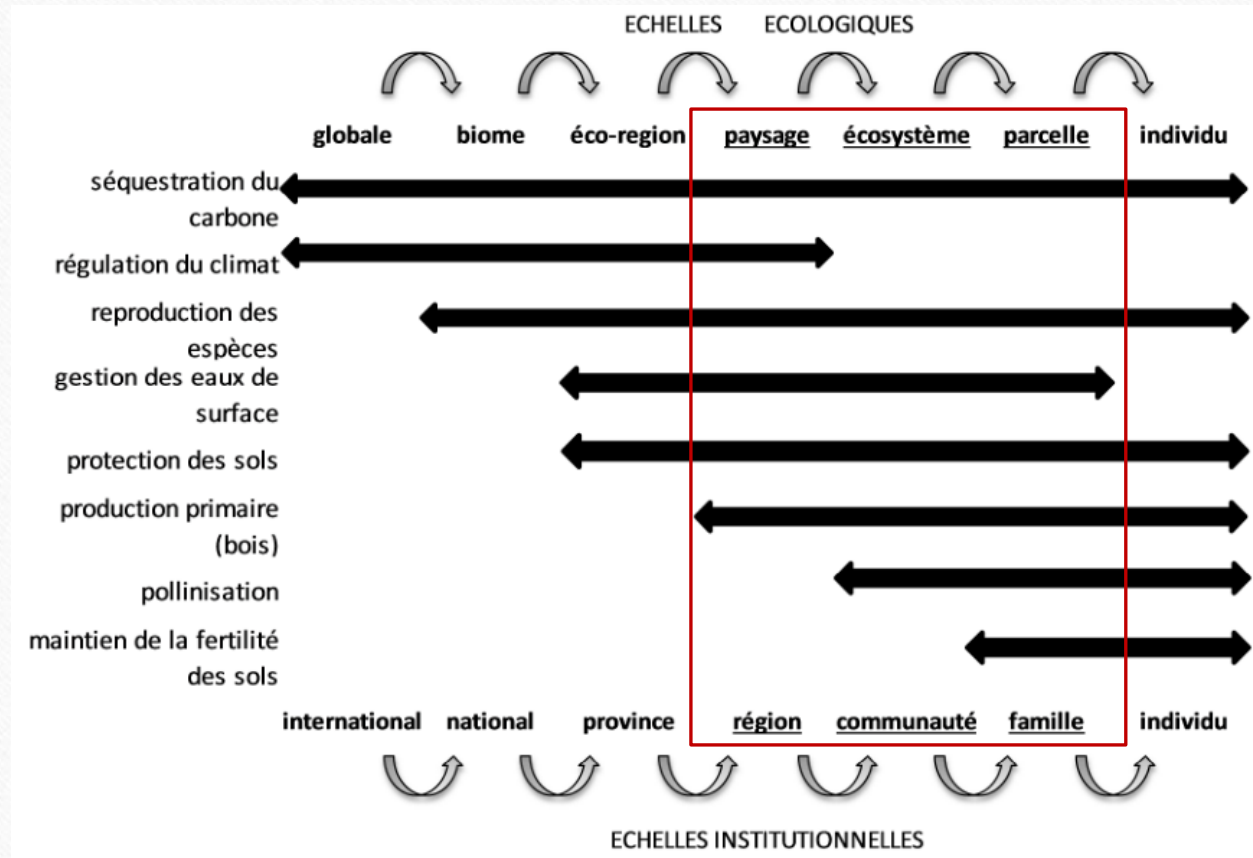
ECHELLES ECOLOGIQUES

globale biome éco-region paysage écosystème parcelle individu

séquestration du carbone

régulation du climat

reproduction des espèces

gestion des eaux de surface

protection des sols

production primaire (bois)

pollinisation

maintien de la fertilité des sols

international national province région communauté famille individu

ECHELLES INSTITUTIONNELLES